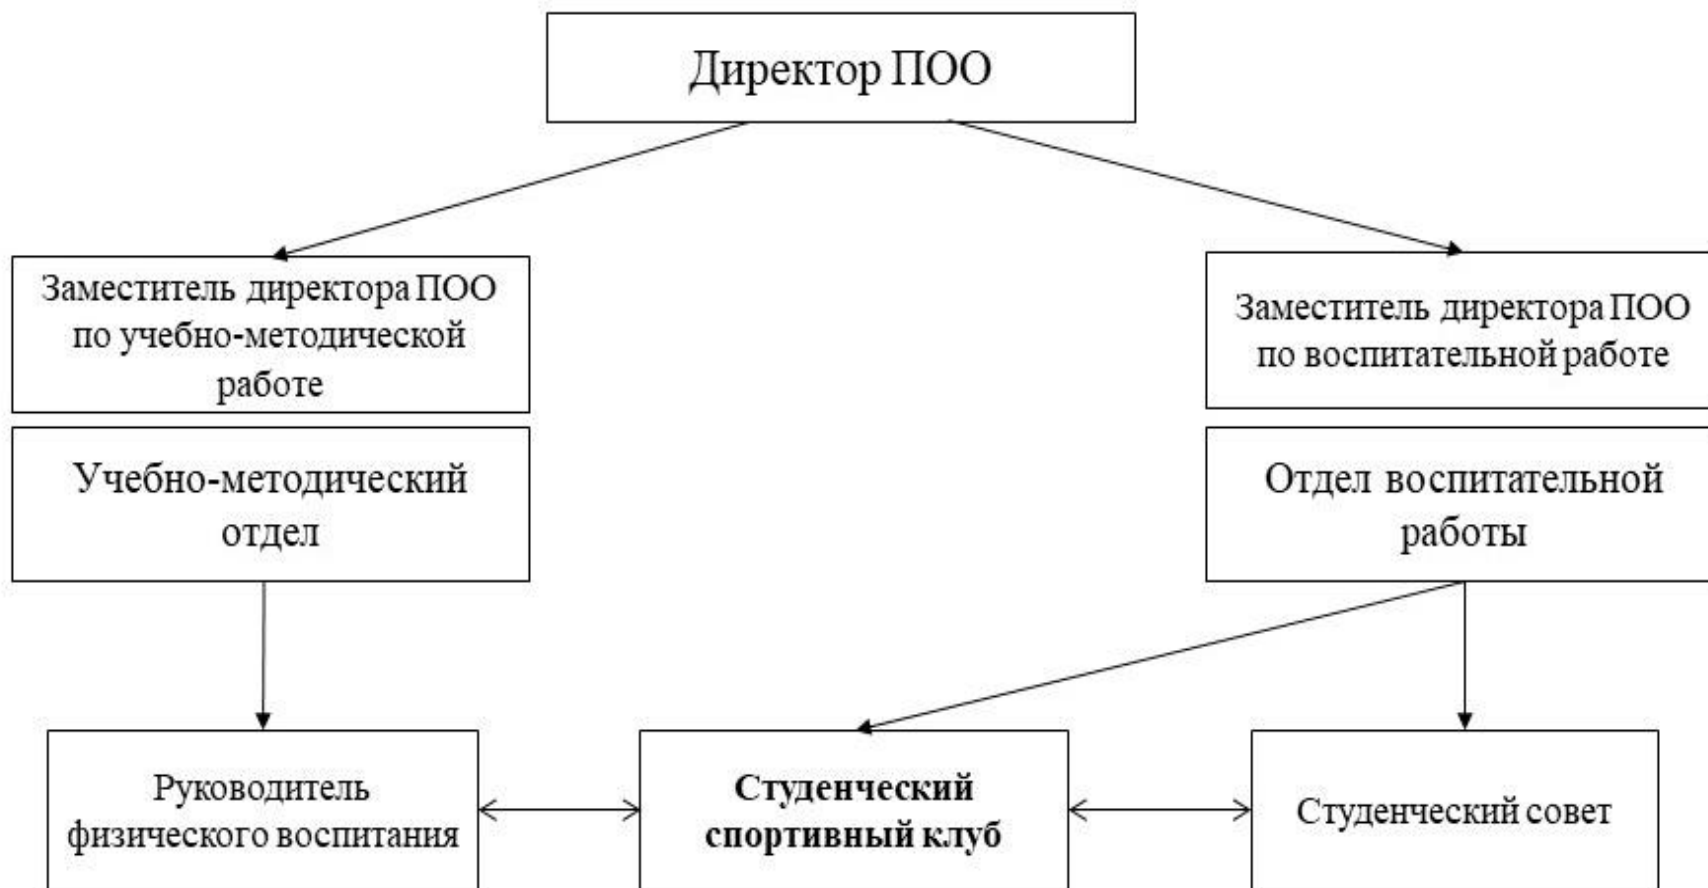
Директор ПОО

Заместитель директора ПОО по учебно-методической работе

Заместитель директора ПОО по воспитательной работе

Учебно-методический отдел

Отдел воспитательной работы

Руководитель физического воспитания

**Студенческий спортивный клуб**

Студенческий совет